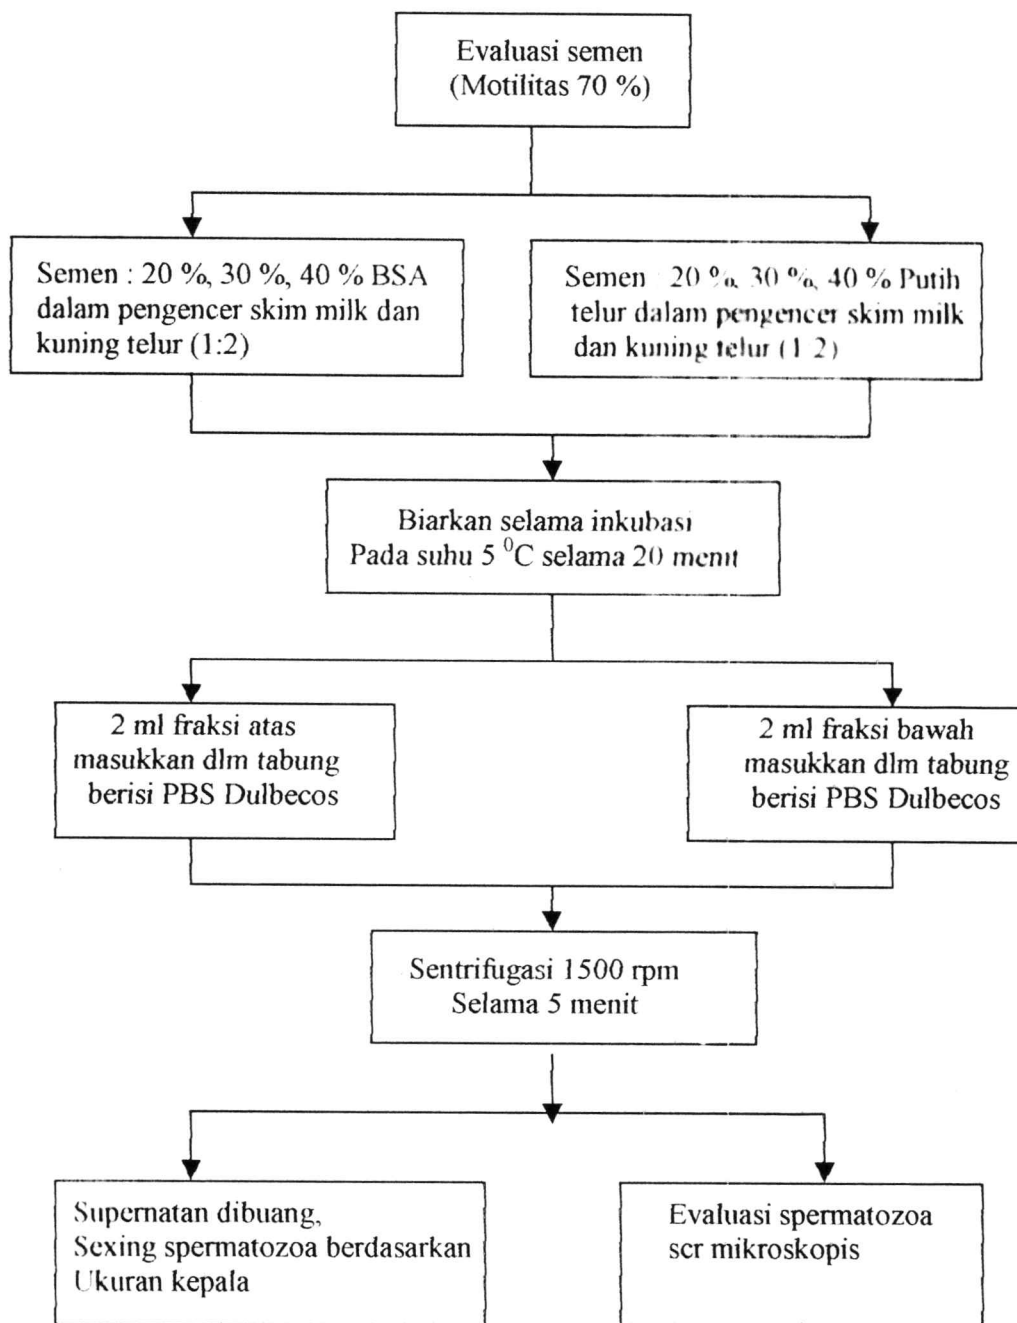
Evaluasi semen
(Motilitas 70 %)

Semen : 20 %, 30 %, 40 % BSA dalam pengencer skim milk dan kuning telur (1:2)

Semen : 20 %, 30 %, 40 % Putih telur dalam pengencer skim milk dan kuning telur (1:2)

Biarkan selama inkubasi
Pada suhu 5 $^{0}$C selama 20 menit

2 ml fraksi atas
masukkan dlm tabung
berisi PBS Dulbecos

2 ml fraksi bawah
masukkan dlm tabung
berisi PBS Dulbecos

Sentrifugasi 1500 rpm
Selama 5 menit

Supernatan dibuang,
Sexing spermatozoa berdasarkan
Ukuran kepala

Evaluasi spermatozoa
scr mikroskopis